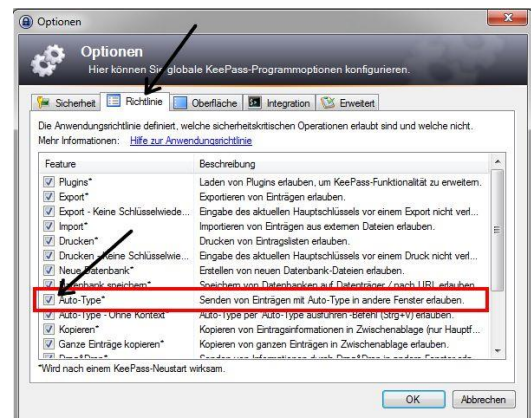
Optionen

Optionen
Hier können Sie globale KeePass-Programmoptionen konfigurieren.

Sicherheit | Richtlinie | Oberfläche | Integration | Erweitert

Die Anwendungsrichtlinie definiert, welche sicherheitskritischen Operationen erlaubt sind und welche nicht.
Mehr Informationen: Hilfe zur Anwendungsrichtlinie

| Feature | Beschreibung |
|---|---|
| Plugins* | Laden von Plugins erlauben, um KeePass-Funktionalität zu erweitern. |
| Export* | Exportieren von Einträgen erlauben. |
| Export - Keine Schlüsselwiede... | Eingabe des aktuellen Hauptschlüssels vor einem Export nicht verl... |
| Import* | Importieren von Einträgen aus externen Dateien erlauben. |
| Drucken* | Drucken von Eintragslisten erlauben. |
| Drucken - Keine Schlüsselwie... | Eingabe des aktuellen Hauptschlüssels vor einem Druck nicht verl... |
| Neue Datenbank* | Erstellen von neuen Datenbank-Dateien erlauben. |
| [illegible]bank speichern* | Speichern von Datenbanken auf Datenträger / nach URL erlauben. |
| Auto-Type* | Senden von Einträgen mit Auto-Type in andere Fenster erlauben. |
| Auto-Type - Ohne Kontext* | Auto-Type per 'Auto-Type ausführen'-Befehl (Strg+V) erlauben. |
| Kopieren* | Kopieren von Eintragsinformationen in Zwischenablage (nur Hauptf... |
| Ganze Einträge kopieren* | Kopieren von ganzen Einträgen in Zwischenablage erlauben. |
| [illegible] | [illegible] |

*Wird nach einem KeePass-Neustart wirksam.

OK | Abbrechen